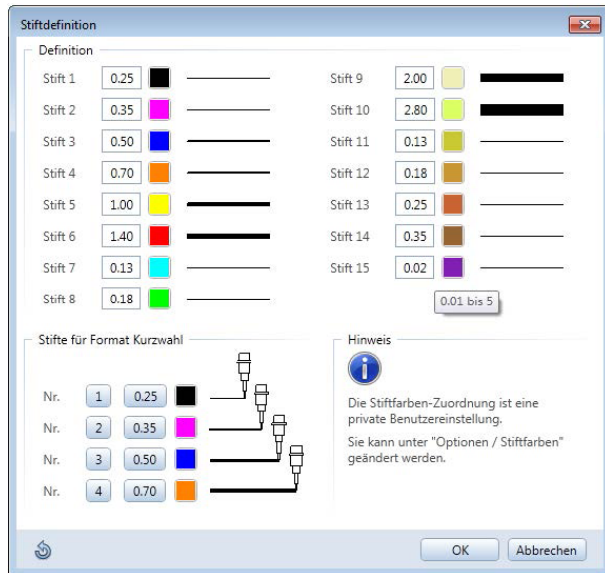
Stiftdefinition

Definition

Stift 1 0.25
Stift 2 0.35
Stift 3 0.50
Stift 4 0.70
Stift 5 1.00
Stift 6 1.40
Stift 7 0.13
Stift 8 0.18

Stift 9 2.00
Stift 10 2.80
Stift 11 0.13
Stift 12 0.18
Stift 13 0.25
Stift 14 0.35
Stift 15 0.02

0.01 bis 5

Stifte für Format Kurzwahl

Nr. 1 0.25
Nr. 2 0.35
Nr. 3 0.50
Nr. 4 0.70

Hinweis

Die Stiftfarben-Zuordnung ist eine private Benutzereinstellung.

Sie kann unter "Optionen / Stiftfarben" geändert werden.

OK Abbrechen